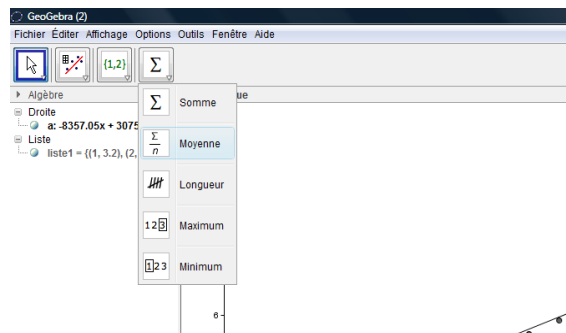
GeoGebra (2)

Fichier Éditer Affichage Options Outils Fenêtre Aide

{1,2}

Σ

Algèbre

ue

Droite

a: -8357.05x + 3075

Liste

liste1 = {(1, 3.2), (2,

Σ Somme

$\frac{\Sigma}{n}$ Moyenne

Longueur

123 Maximum

123 Minimum

6